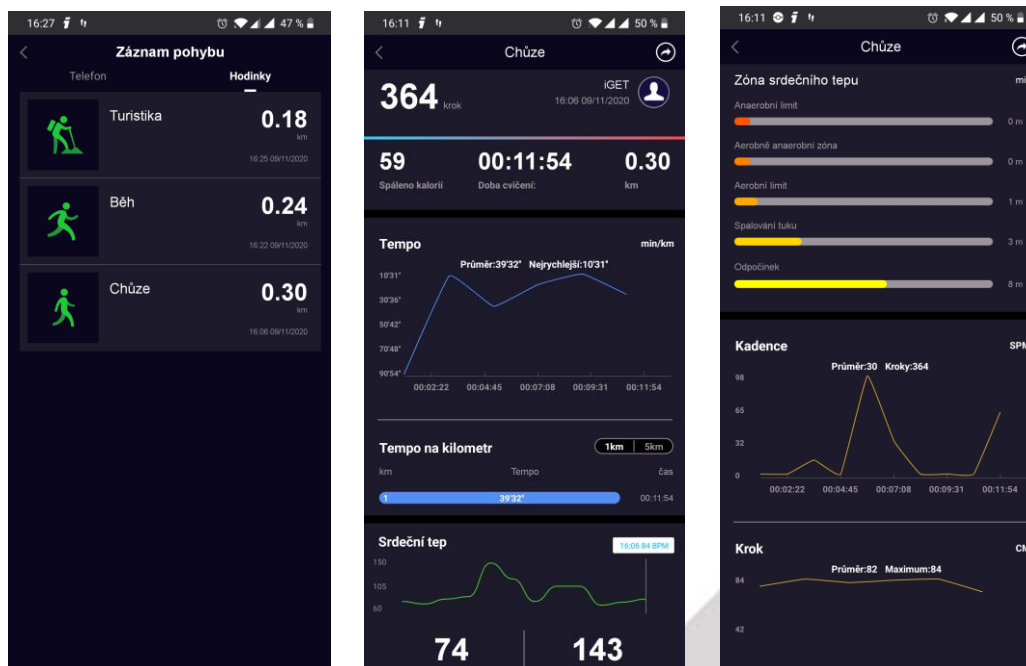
16:27 47 %

Záznam pohybu

Telefon Hodinky

Turistika 0.18 km 16:25 09/11/2020

Běh 0.24 km 16:22 09/11/2020

Chůze 0.30 km 16:06 09/11/2020

16:11 50 %

Chůze

364 krok iGET 16:06 09/11/2020

59 Spáleno kalorií 00:11:54 Doba cvičení: 0.30 km

Tempo min/km

Průměr:39'32" Nejrychlejší:10'31"

10'31" 30'36" 50'42" 70'48" 90'54"

00:02:22 00:04:45 00:07:08 00:09:31 00:11:54

Tempo na kilometr 1km 5km

km Tempo čas

1 39'32" 00:11:54

Srdeční tep 16:06 84 BPM

150 105 60

74 143

16:11 50 %

Chůze

Zóna srdečního tepu mi

Anaerobní limit 0 m

Aerobně anaerobní zóna 0 m

Aerobní limit 1 m

Spalování tuku 3 m

Odpočinek 8 m

Kadence SPM

Průměr:30 Kroky:364

98 65 32 0

00:02:22 00:04:45 00:07:08 00:09:31 00:11:54

Krok CM

Průměr:82 Maximum:84

84 42